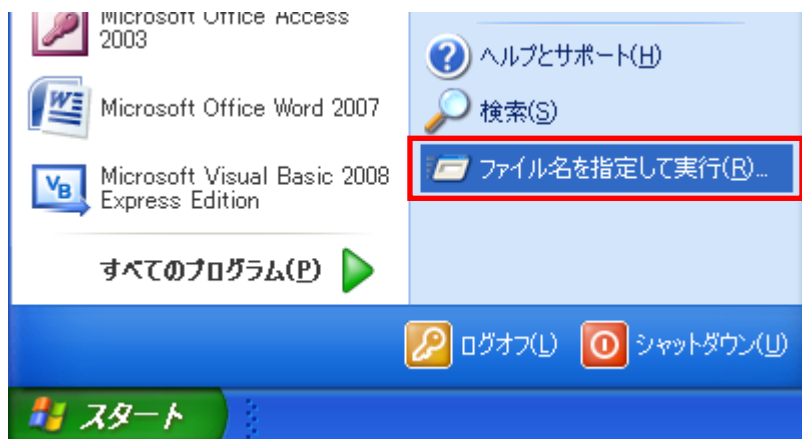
Microsoft Office Access 2003

Microsoft Office Word 2007

Microsoft Visual Basic 2008 Express Edition

すべてのプログラム(P)

ヘルプとサポート(H)

検索(S)

ファイル名を指定して実行(R)...

ログオフ(L)

シャットダウン(U)

スタート